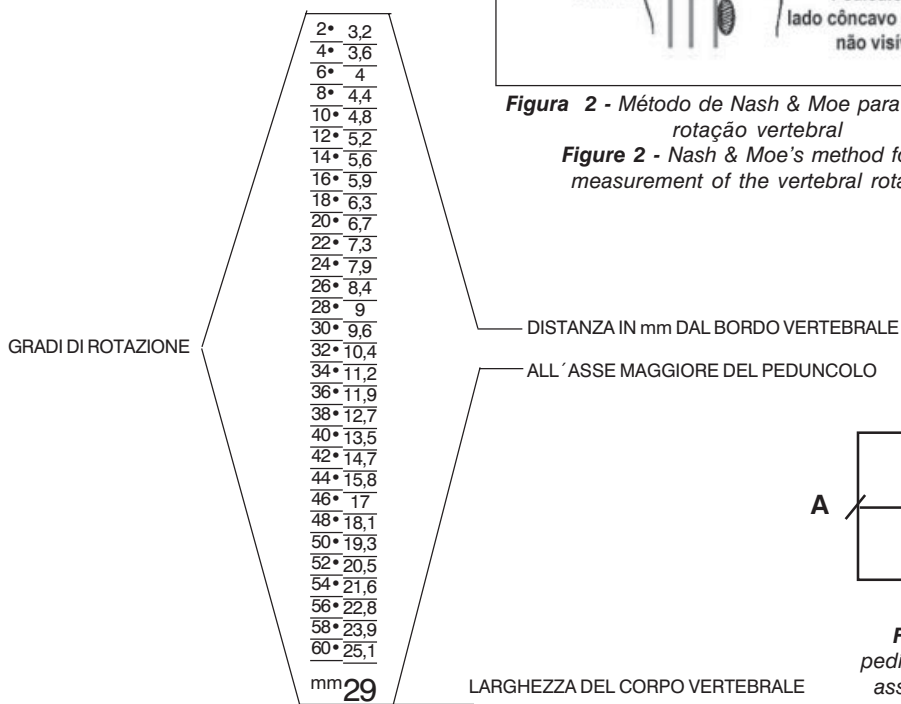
lado côncavo
não visí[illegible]

Figura 2 - Método de Nash & Moe para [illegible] rotação vertebral
Figure 2 - Nash & Moe's method f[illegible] measurement of the vertebral rota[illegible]

| | |
|---|---|
| 2• | 3,2 |
| 4• | 3,6 |
| 6• | 4 |
| 8• | 4,4 |
| 10• | 4,8 |
| 12• | 5,2 |
| 14• | 5,6 |
| 16• | 5,9 |
| 18• | 6,3 |
| 20• | 6,7 |
| 22• | 7,3 |
| 24• | 7,9 |
| 26• | 8,4 |
| 28• | 9 |
| 30• | 9,6 |
| 32• | 10,4 |
| 34• | 11,2 |
| 36• | 11,9 |
| 38• | 12,7 |
| 40• | 13,5 |
| 42• | 14,7 |
| 44• | 15,8 |
| 46• | 17 |
| 48• | 18,1 |
| 50• | 19,3 |
| 52• | 20,5 |
| 54• | 21,6 |
| 56• | 22,8 |
| 58• | 23,9 |
| 60• | 25,1 |

mm 29

GRADI DI ROTAZIONE

DISTANZA IN mm DAL BORDO VERTEBRALE

ALL´ASSE MAGGIORE DEL PEDUNCOLO

LARGHEZZA DEL CORPO VERTEBRALE

A

F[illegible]
pedi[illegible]
ass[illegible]